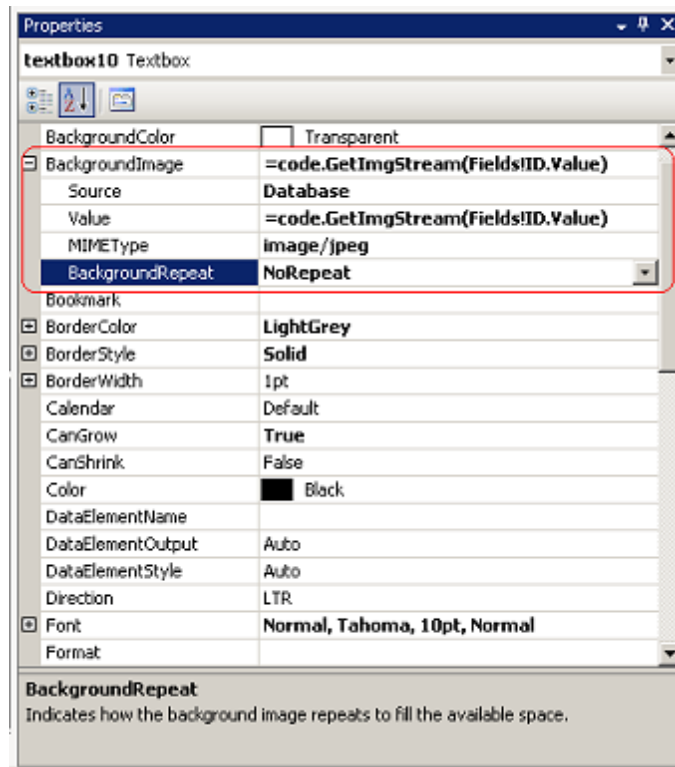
Properties

textbox10 Textbox

| | |
|---|---|
| BackgroundColor | Transparent |
| BackgroundImage | =code.GetImgStream(Fields!ID.Value) |
| Source | Database |
| Value | =code.GetImgStream(Fields!ID.Value) |
| MIMEType | image/jpeg |
| BackgroundRepeat | NoRepeat |
| Bookmark | |
| BorderColor | LightGrey |
| BorderStyle | Solid |
| BorderWidth | 1pt |
| Calendar | Default |
| CanGrow | True |
| CanShrink | False |
| Color | Black |
| DataElementName | |
| DataElementOutput | Auto |
| DataElementStyle | Auto |
| Direction | LTR |
| Font | Normal, Tahoma, 10pt, Normal |
| Format | |

BackgroundRepeat
Indicates how the background image repeats to fill the available space.